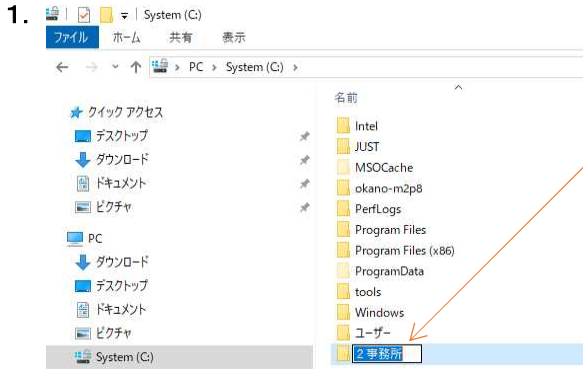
1. System (C:)

ファイル ホーム 共有 表示

PC > System (C:) >

名前

クイック アクセス
デスクトップ
ダウンロード
ドキュメント
ピクチャ

PC
ダウンロード
デスクトップ
ドキュメント
ピクチャ
System (C:)

Intel
JUST
MSOCache
okano-m2p8
PerfLogs
Program Files
Program Files (x86)
ProgramData
tools
Windows
ユーザー
2事務所